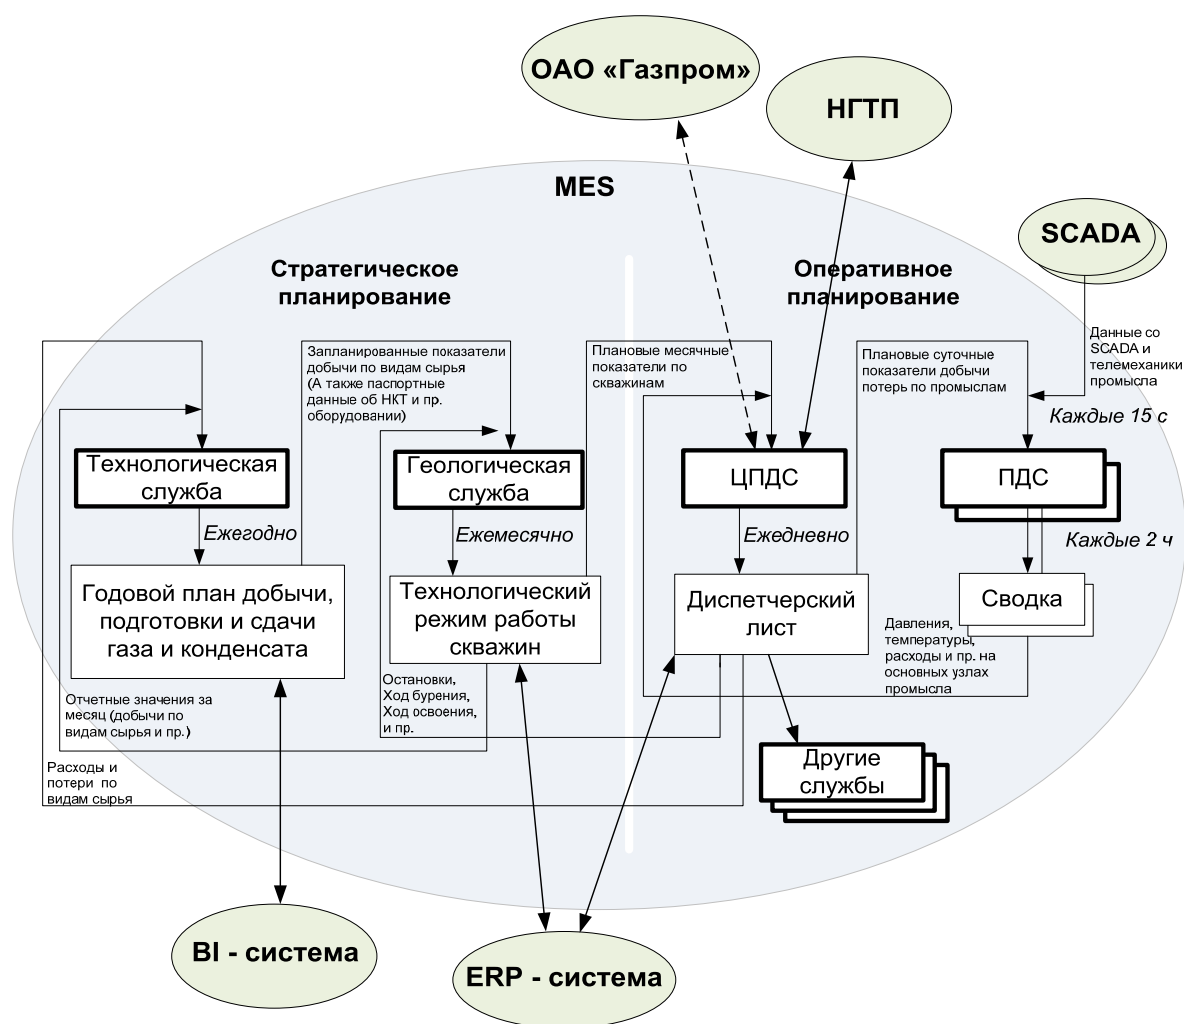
ОАО «Газпром»

НГТП

MES

SCADA

Стратегическое планирование

Оперативное планирование

Запланированные показатели добычи по видам сырья (А также паспортные данные об НКТ и пр. оборудовании)

Плановые месячные показатели по скважинам

Плановые суточные показатели добычи потерь по промыслам

Данные со SCADA и телемеханики промысла

Каждые 15 с

Технологическая служба

Геологическая служба

ЦПДС

ПДС

Ежегодно

Ежемесячно

Ежедневно

Каждые 2 ч

Годовой план добычи, подготовки и сдачи газа и конденсата

Технологический режим работы скважин

Диспетчерский лист

Сводка

Давления, температуры, расходы и пр. на основных узлах промысла

Отчетные значения за месяц (добычи по видам сырья и пр.)

Остановки, Ход бурения, Ход освоения, и пр.

Расходы и потери по видам сырья

Другие службы

BI - система

ERP - система